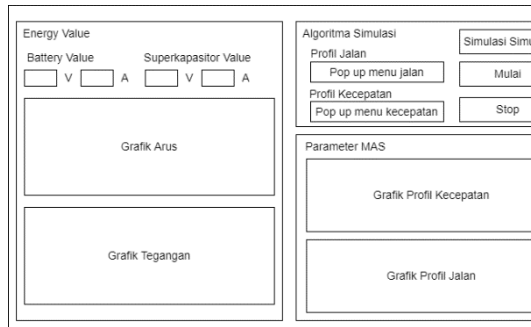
Energy Value

Battery Value

Superkapasitor Value

V

A

V

A

Grafik Arus

Grafik Tegangan

Algoritma Simulasi

Profil Jalan

Pop up menu jalan

Profil Kecepatan

Pop up menu kecepatan

Simulasi Simu

Mulai

Stop

Parameter MAS

Grafik Profil Kecepatan

Grafik Profil Jalan